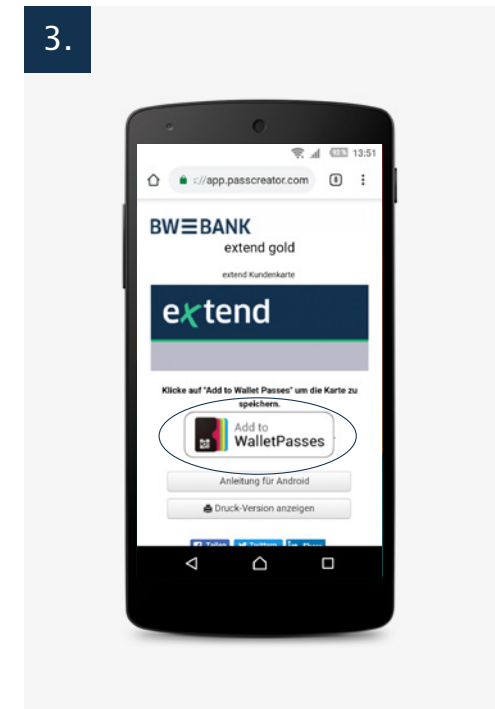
3.

13:51

s://app.passcreator.com

BW≡BANK

extend gold

extend Kundenkarte

extend

Klicke auf "Add to Wallet Passes" um die Karte zu speichern.

Add to WalletPasses

Anleitung für Android

Druck-Version anzeigen

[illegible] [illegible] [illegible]